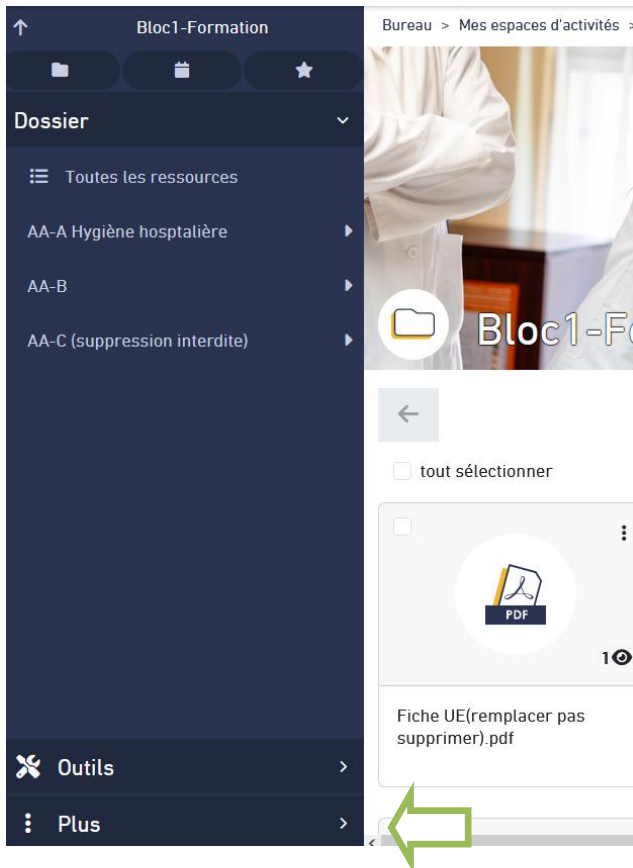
Bloc1-Formation

Dossier

Toutes les ressources

AA-A Hygiène hosptalière

AA-B

AA-C (suppression interdite)

Outils

Plus

Bureau > Mes espaces d'activités >

Bloc1-F

tout sélectionner

PDF

1

Fiche UE(remplacer pas supprimer).pdf